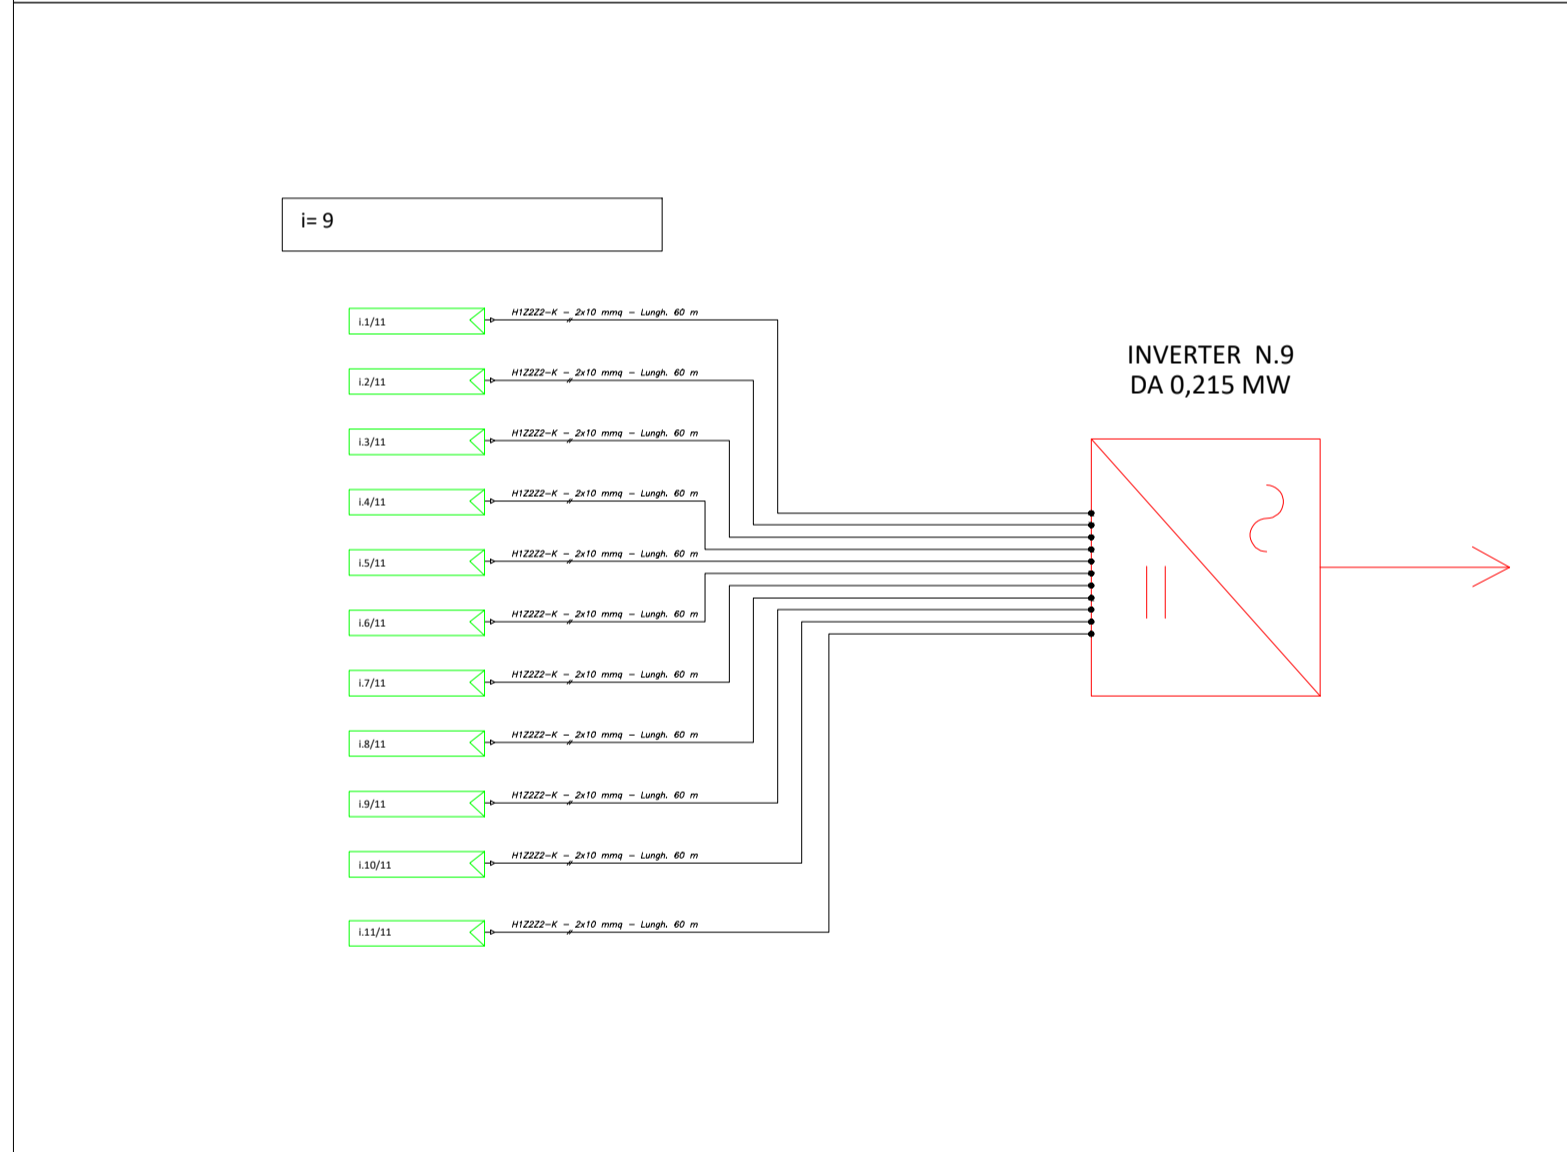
i= 9

i.1/11
H1Z2Z2-K – 2x10 mmq – Lungh. 60 m

i.2/11
H1Z2Z2-K – 2x10 mmq – Lungh. 60 m

i.3/11
H1Z2Z2-K – 2x10 mmq – Lungh. 60 m

i.4/11
H1Z2Z2-K – 2x10 mmq – Lungh. 60 m

i.5/11
H1Z2Z2-K – 2x10 mmq – Lungh. 60 m

i.6/11
H1Z2Z2-K – 2x10 mmq – Lungh. 60 m

i.7/11
H1Z2Z2-K – 2x10 mmq – Lungh. 60 m

i.8/11
H1Z2Z2-K – 2x10 mmq – Lungh. 60 m

i.9/11
H1Z2Z2-K – 2x10 mmq – Lungh. 60 m

i.10/11
H1Z2Z2-K – 2x10 mmq – Lungh. 60 m

i.11/11
H1Z2Z2-K – 2x10 mmq – Lungh. 60 m

INVERTER N.9
DA 0,215 MW